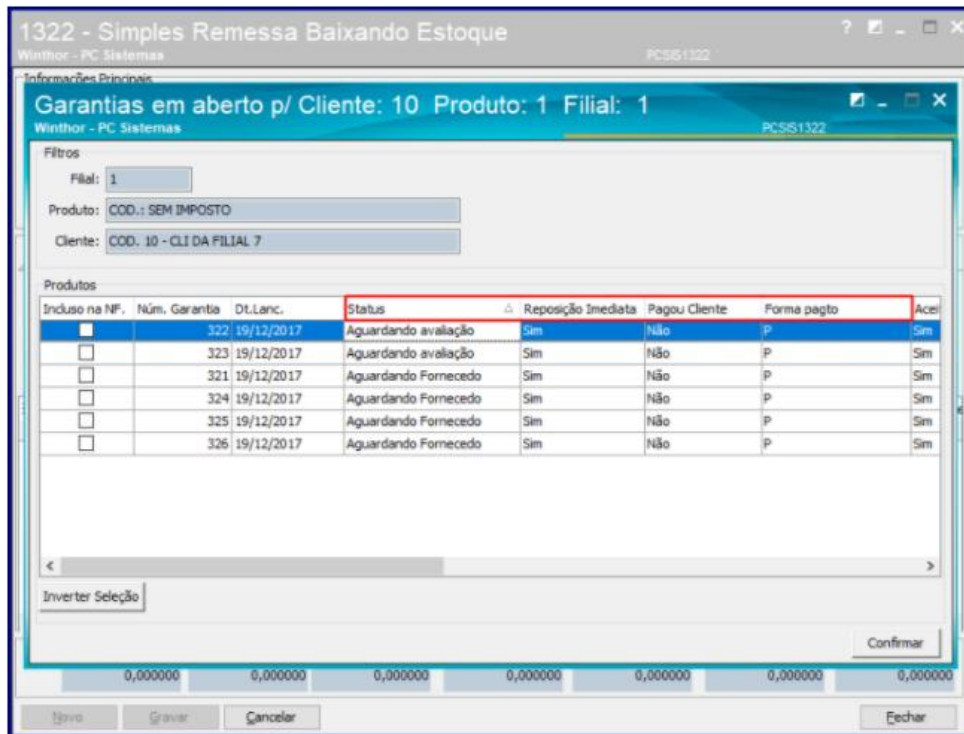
1322 - Simples Remessa Baixando Estoque
Winthor - PC Sistemas
PCSIS1322
Informações Principais

Garantias em aberto p/ Cliente: 10 Produto: 1 Filial: 1
Winthor - PC Sistemas
PCSIS1322

Filtros
Filial: 1
Produto: COD.: SEM IMPOSTO
Cliente: COD. 10 - CLI DA FILIAL 7

Produtos

| Incluso na NF. | Núm. Garantia | Dt.Lanc. | Status | Reposição Imediata | Pagou Cliente | Forma pagto | Acei |
|---|---|---|---|---|---|---|---|
| ☐ | 322 | 19/12/2017 | Aguardando avaliação | Sim | Não | P | Sim |
| ☐ | 323 | 19/12/2017 | Aguardando avaliação | Sim | Não | P | Sim |
| ☐ | 321 | 19/12/2017 | Aguardando Fornecedo | Sim | Não | P | Sim |
| ☐ | 324 | 19/12/2017 | Aguardando Fornecedo | Sim | Não | P | Sim |
| ☐ | 325 | 19/12/2017 | Aguardando Fornecedo | Sim | Não | P | Sim |
| ☐ | 326 | 19/12/2017 | Aguardando Fornecedo | Sim | Não | P | Sim |

Inverter Seleção

Confirmar

0,000000 0,000000 0,000000 0,000000 0,000000 0,000000 0,000000

Novo Gravar Cancelar Fechar